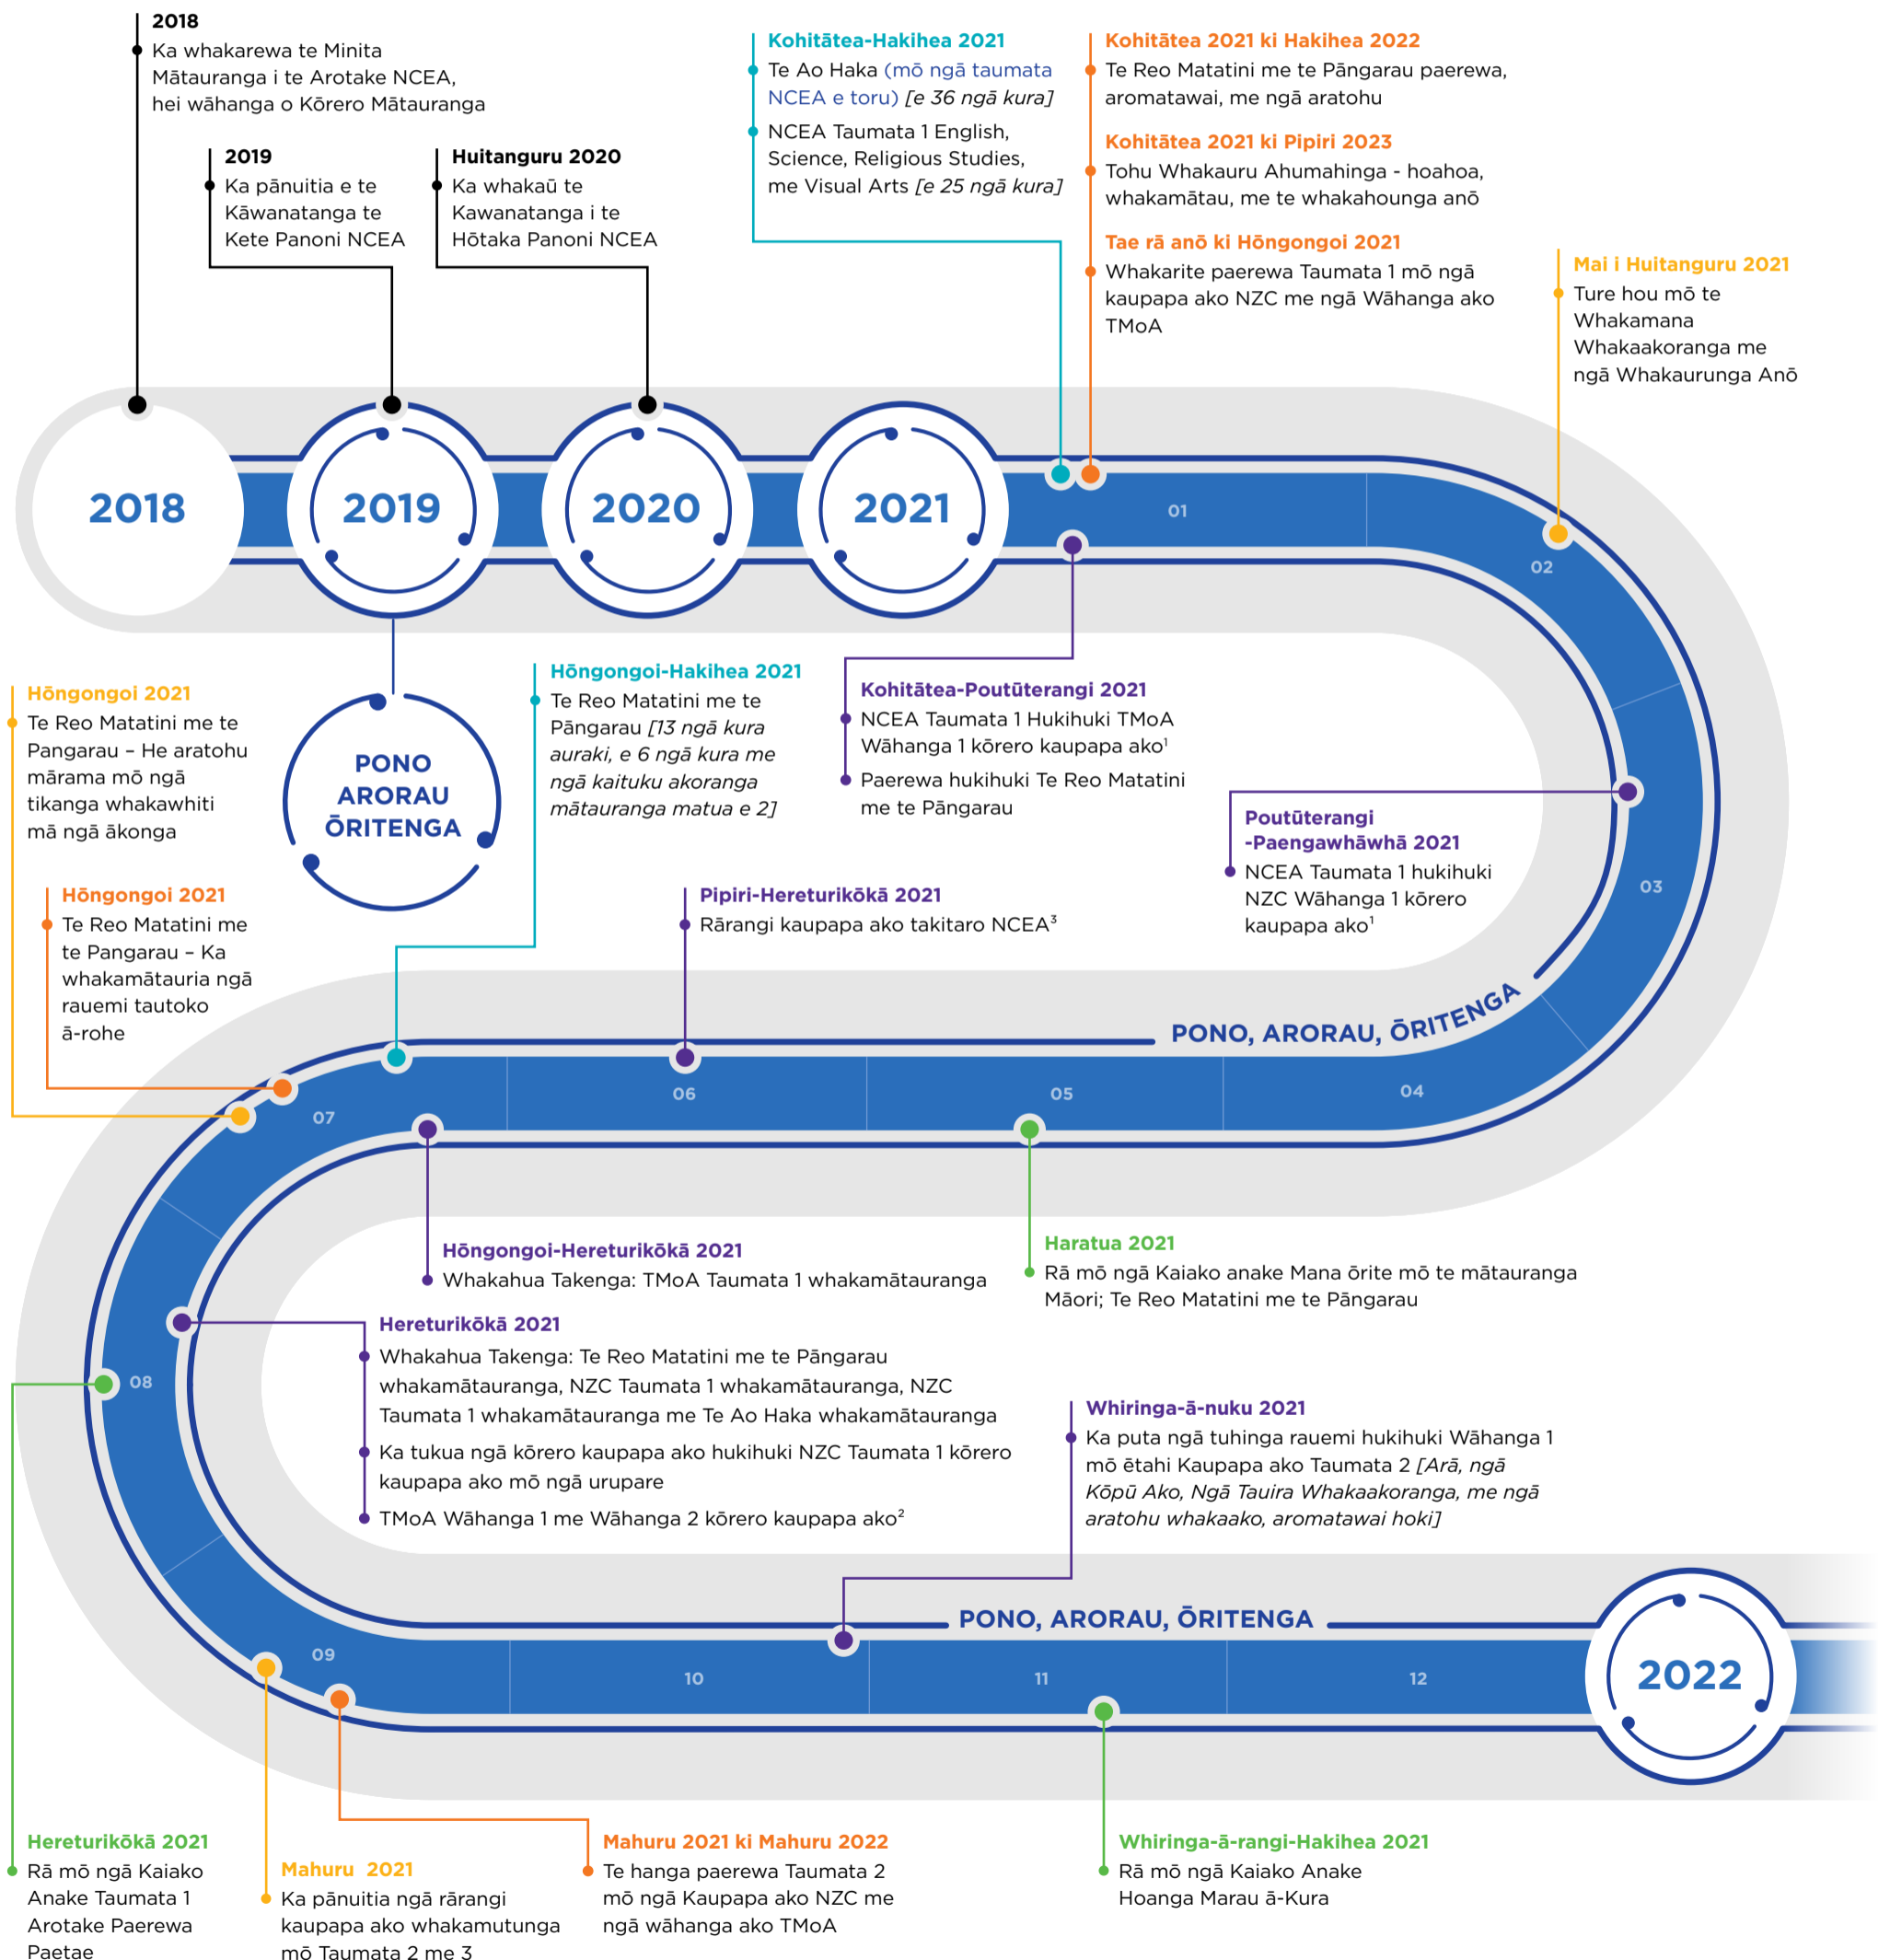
2018
Ka whakarewa te Minita Mātauranga i te Arotake NCEA, hei wāhanga o Kōrero Mātauranga

2019
Ka pānuitia e te Kāwanatanga te Kete Panoni NCEA

Huitanguru 2020
Ka whakaū te Kawanatanga i te Hōtaka Panoni NCEA

Kohitātea-Hakihea 2021
Te Ao Haka (mō ngā taumata NCEA e toru) [e 36 ngā kura]
NCEA Taumata 1 English, Science, Religious Studies, me Visual Arts [e 25 ngā kura]

Kohitātea 2021 ki Hakihea 2022
Te Reo Matatini me te Pāngarau paerewa, aromatawai, me ngā aratohu

Kohitātea 2021 ki Pipiri 2023
Tohu Whakauru Ahumahinga - hoahoa, whakamātau, me te whakahounga anō

Tae rā anō ki Hōngongoi 2021
Whakarite paerewa Taumata 1 mō ngā kaupapa ako NZC me ngā Wāhanga ako TMoA

Mai i Huitanguru 2021
Ture hou mō te Whakamana Whakaakoranga me ngā Whakaurunga Anō

2018

2019

2020

2021

01

02

03

04

05

06

07

08

09

10

11

12

2022

PONO ARORAU ŌRITENGA

PONO, ARORAU, ŌRITENGA

PONO, ARORAU, ŌRITENGA

Hōngongoi 2021
Te Reo Matatini me te Pangarau – He aratohu mārama mō ngā tikanga whakawhiti mā ngā ākonga

Hōngongoi 2021
Te Reo Matatini me te Pangarau – Ka whakamātauria ngā rauemi tautoko ā-rohe

Hōngongoi-Hakihea 2021
Te Reo Matatini me te Pāngarau [13 ngā kura auraki, e 6 ngā kura me ngā kaituku akoranga mātauranga matua e 2]

Kohitātea-Poutūterangi 2021
NCEA Taumata 1 Hukihuki TMoA Wāhanga 1 kōrero kaupapa ako$^1$
Paerewa hukihuki Te Reo Matatini me te Pāngarau

Poutūterangi -Paengawhāwhā 2021
NCEA Taumata 1 hukihuki NZC Wāhanga 1 kōrero kaupapa ako$^1$

Pipiri-Hereturikōkā 2021
Rārangi kaupapa ako takitaro NCEA$^3$

Hōngongoi-Hereturikōkā 2021
Whakahua Takenga: TMoA Taumata 1 whakamātauranga

Haratua 2021
Rā mō ngā Kaiako anake Mana ōrite mō te mātauranga Māori; Te Reo Matatini me te Pāngarau

Hereturikōkā 2021
Whakahua Takenga: Te Reo Matatini me te Pāngarau whakamātauranga, NZC Taumata 1 whakamātauranga, NZC Taumata 1 whakamātauranga me Te Ao Haka whakamātauranga
Ka tukua ngā kōrero kaupapa ako hukihuki NZC Taumata 1 kōrero kaupapa ako mō ngā urupare
TMoA Wāhanga 1 me Wāhanga 2 kōrero kaupapa ako$^2$

Whiringa-ā-nuku 2021
Ka puta ngā tuhinga rauemi hukihuki Wāhanga 1 mō ētahi Kaupapa ako Taumata 2 [Arā, ngā Kōpū Ako, Ngā Tauira Whakaakoranga, me ngā aratohu whakaako, aromatawai hoki]

Hereturikōkā 2021
Rā mō ngā Kaiako Anake Taumata 1 Arotake Paerewa Paetae

Mahuru 2021
Ka pānuitia ngā rārangi kaupapa ako whakamutunga mō Taumata 2 me 3

Mahuru 2021 ki Mahuru 2022
Te hanga paerewa Taumata 2 mō ngā Kaupapa ako NZC me ngā wāhanga ako TMoA

Whiringa-ā-rangi-Hakihea 2021
Rā mō ngā Kaiako Anake Hoanga Marau ā-Kura